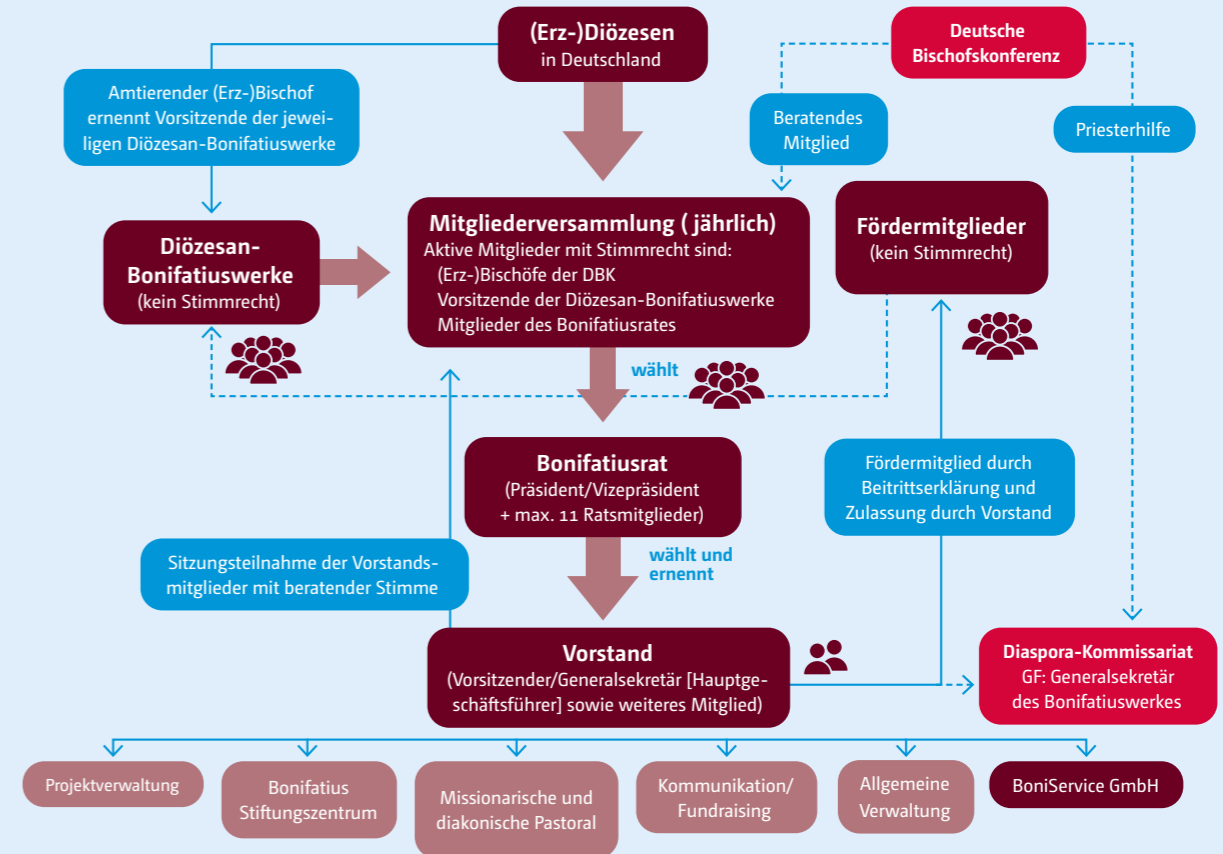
(Erz-)Diözesen
in Deutschland

Deutsche Bischofskonferenz

Amtierender (Erz-)Bischof ernennt Vorsitzende der jeweiligen Diözesan-Bonifatiuswerke

Beratendes Mitglied

Priesterhilfe

Diözesan-Bonifatiuswerke
(kein Stimmrecht)

Mitgliederversammlung ( jährlich)
Aktive Mitglieder mit Stimmrecht sind:
(Erz-)Bischöfe der DBK
Vorsitzende der Diözesan-Bonifatiuswerke
Mitglieder des Bonifatiusrates

Fördermitglieder
(kein Stimmrecht)

wählt

Bonifatiusrat
(Präsident/Vizepräsident + max. 11 Ratsmitglieder)

Fördermitglied durch Beitrittserklärung und Zulassung durch Vorstand

Sitzungsteilnahme der Vorstandsmitglieder mit beratender Stimme

wählt und ernennt

Vorstand
(Vorsitzender/Generalsekretär [Hauptgeschäftsführer] sowie weiteres Mitglied)

Diaspora-Kommissariat
GF: Generalsekretär des Bonifatiuswerkes

Projektverwaltung

Bonifatius Stiftungszentrum

Missionarische und diakonische Pastoral

Kommunikation/ Fundraising

Allgemeine Verwaltung

BoniService GmbH